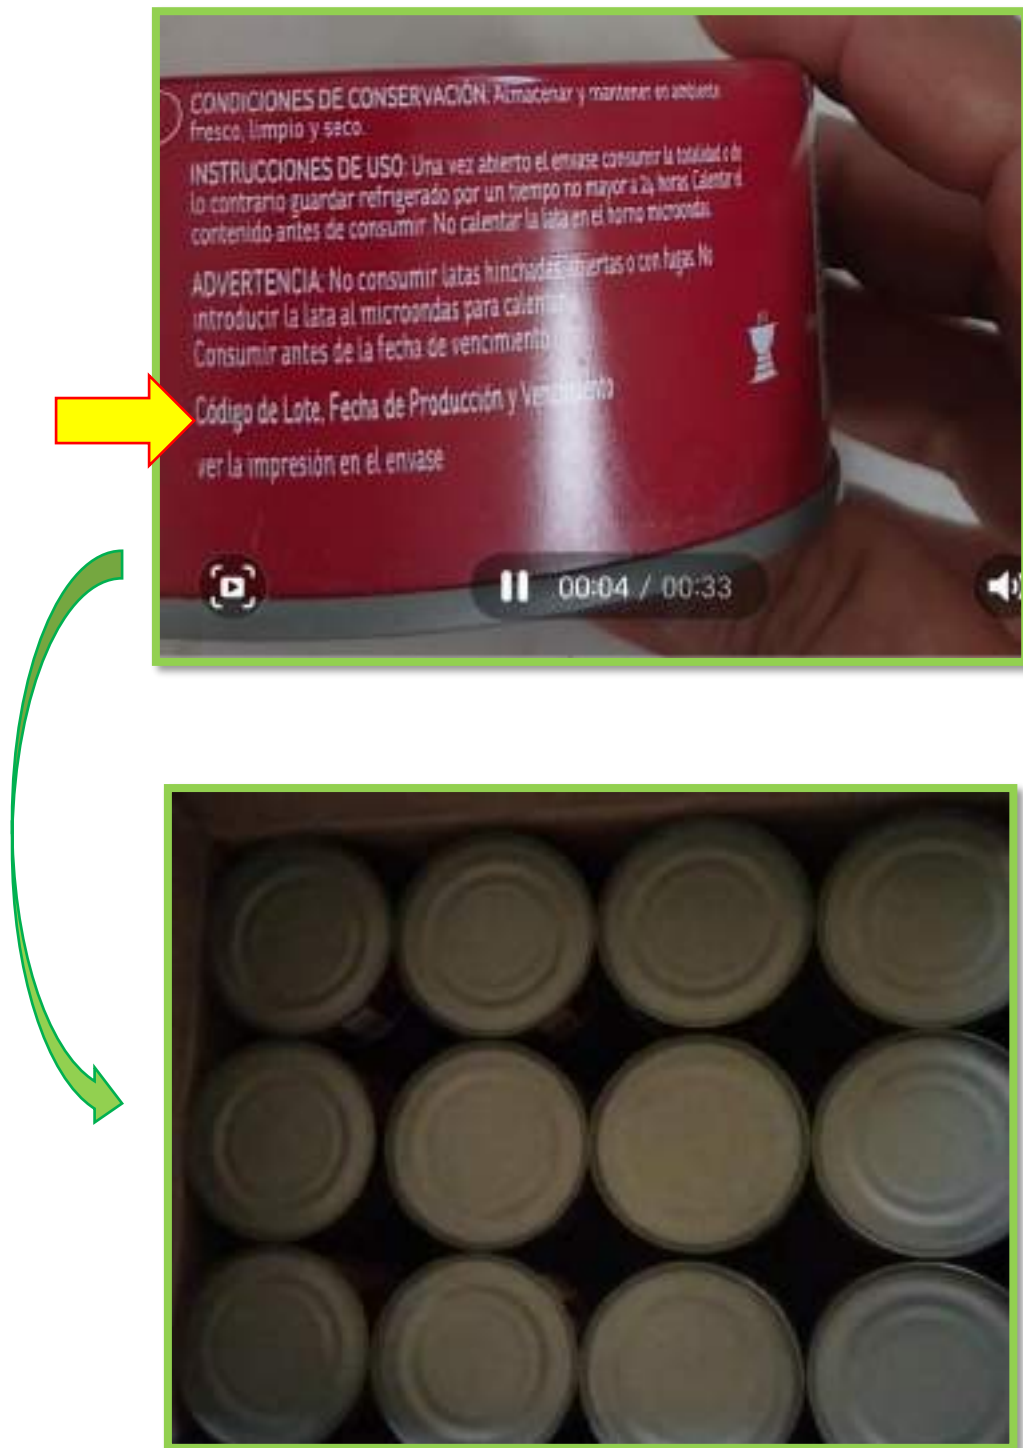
CONDICIONES DE CONSERVACIÓN: Almacenar y mantener en ambiente fresco, limpio y seco.

INSTRUCCIONES DE USO: Una vez abierto el envase consumir la totalidad o de lo contrario guardar refrigerado por un tiempo no mayor a 24 horas. Calentar el contenido antes de consumir. No calentar la lata en el horno microondas.

ADVERTENCIA: No consumir latas hinchadas, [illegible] o con fugas. No introducir la lata al microondas para calentar. Consumir antes de la fecha de vencimiento.

Código de Lote, Fecha de Producción y Vencimiento

ver la impresión en el envase

00:04 / 00:33